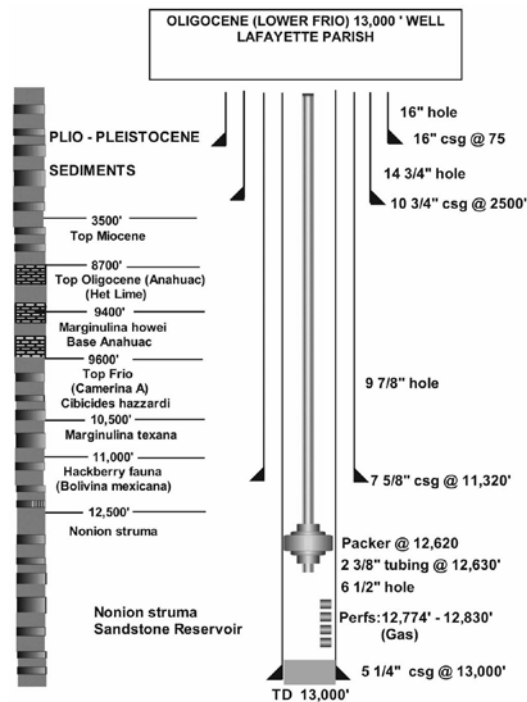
OLIGOCENE (LOWER FRIO) 13,000 ' WELL
LAFAYETTE PARISH

PLIO - PLEISTOCENE

SEDIMENTS

3500'
Top Miocene

8700'
Top Oligocene (Anahuac)
(Het Lime)

9400'
Marginulina howei
Base Anahuac

9600'
Top Frio
(Camerina A)
Cibicides hazzardi

10,500'
Marginulina texana

11,000'
Hackberry fauna
(Bolivina mexicana)

12,500'
Nonion struma

Nonion struma
Sandstone Reservoir

16" hole

16" csg @ 75

14 3/4" hole

10 3/4" csg @ 2500'

9 7/8" hole

7 5/8" csg @ 11,320'

Packer @ 12,620

2 3/8" tubing @ 12,630'

6 1/2" hole

Perfs:12,774' - 12,830'
(Gas)

5 1/4" csg @ 13,000'

TD 13,000'